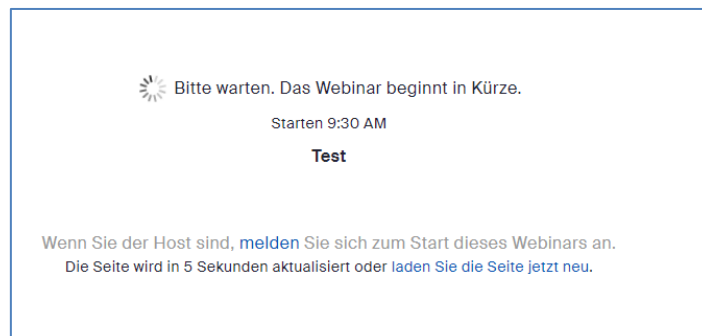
Bitte warten. Das Webinar beginnt in Kürze.

Starten 9:30 AM

Test

Wenn Sie der Host sind, melden Sie sich zum Start dieses Webinars an.

Die Seite wird in 5 Sekunden aktualisiert oder laden Sie die Seite jetzt neu.